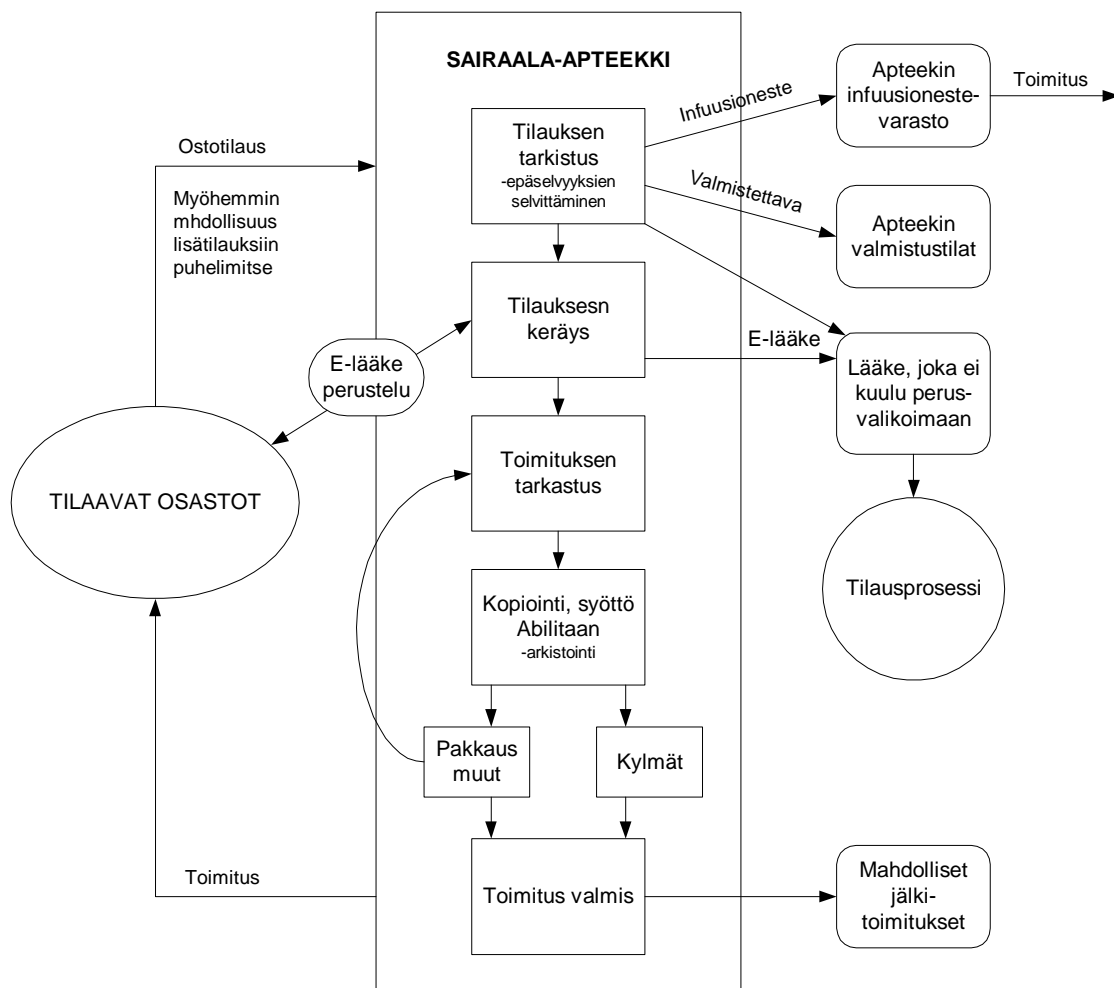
SAIRAALA-APTEEKKI

Ostotilaus

Myöhemmin mhdollisuus lisätilauksiin puhelimitse

Tilauksen tarkistus -epäselvyyksien selvittäminen

Infuusioneste

Apteekin infuusioneste-varasto

Toimitus

Valmistettava

Apteekin valmistustilat

Tilauksesn keräys

E-lääke perustelu

E-lääke

Lääke, joka ei kuulu perus-valikoimaan

TILAAVAT OSASTOT

Toimituksen tarkastus

Tilausprosessi

Kopiointi, syöttö Abilitaan -arkistointi

Pakkaus muut

Kylmät

Toimitus

Toimitus valmis

Mahdolliset jälki-toimitukset